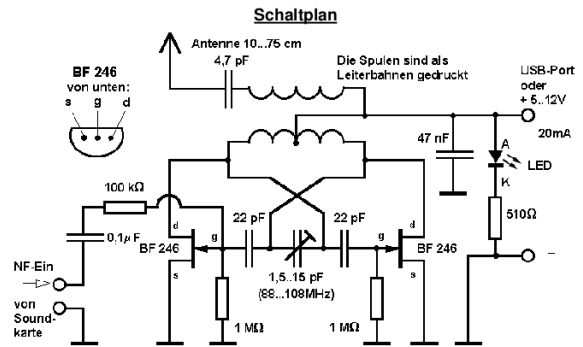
Schaltplan

Antenne 10...75 cm

4,7 pF

Die Spulen sind als Leiterbahnen gedruckt

BF 246
von unten:
s g d

USB-Port oder + 5..12V

20mA

47 nF

A

LED

K

100 kΩ

0,1µF

d

d

22 pF

22 pF

g

g

BF 246

BF 246

s

s

NF-Ein

von Soundkarte

1,5..15 pF
(88...108MHz)

1 MΩ

1 MΩ

510Ω

–